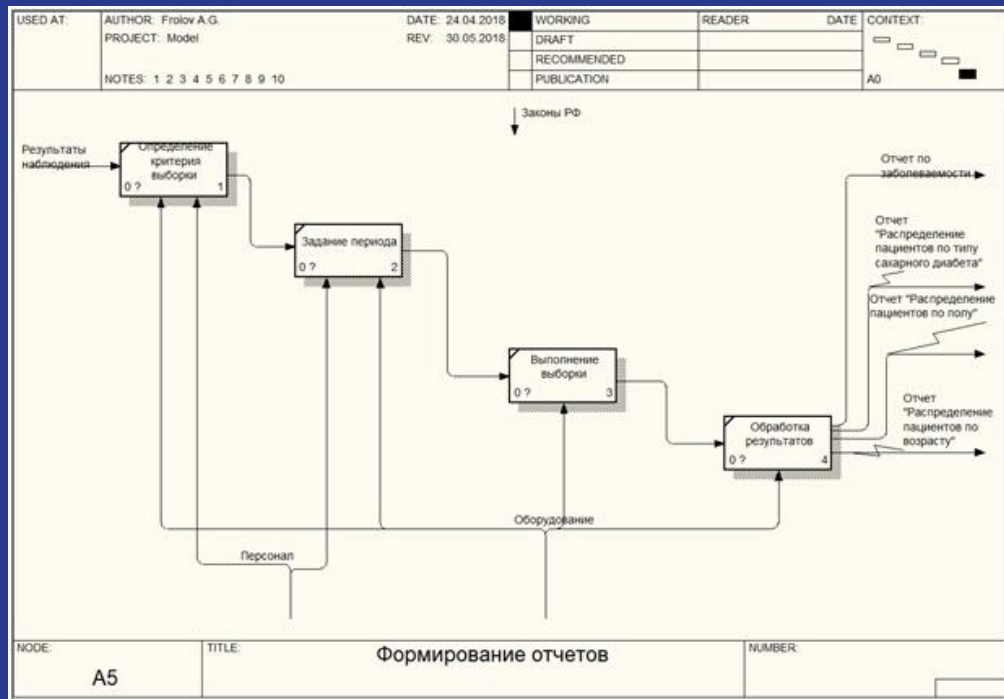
| USED AT: | AUTHOR: Frolov A.G. | DATE: 24.04.2018 | | WORKING | READER | DATE | CONTEXT: |
|---|---|---|---|---|---|---|---|
| | PROJECT: Model | REV: 30.05.2018 | | DRAFT | | | |
| | | | | RECOMMENDED | | | |
| | NOTES: 1 2 3 4 5 6 7 8 9 10 | | | PUBLICATION | | | A0 |

Законы РФ

Результаты наблюдения

Определение критерия выборки
0 ? 1

Задание периода
0 ? 2

Выполнение выборки
0 ? 3

Обработка результатов
0 ? 4

Отчет по заболеваемости

Отчет "Распределение пациентов по типу сахарного диабета"

Отчет "Распределение пациентов по полу"

Отчет "Распределение пациентов по возрасту"

Оборудование

Персонал

| NODE: A5 | TITLE: Формирование отчетов | NUMBER: |
|---|---|---|